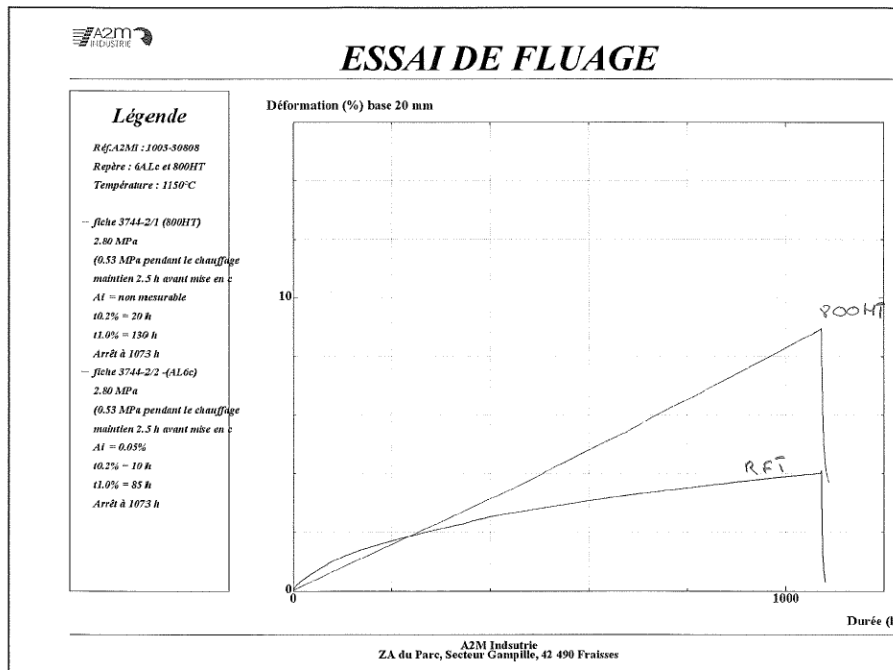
A2M INDUSTRIE

ESSAI DE FLUAGE

Légende

Réf.A2MI : 1003-30808
Repère : 6ALc et 800HT
Température : 1150°C

— fiche 3744-2/1 (800HT)
2.80 MPa
(0.53 MPa pendant le chauffage
maintien 2.5 h avant mise en c
Ai = non mesurable
t0.2% = 20 h
t1.0% = 130 h
Arrêt à 1073 h
— fiche 3744-2/2 -(AL6c)
2.80 MPa
(0.53 MPa pendant le chauffage
maintien 2.5 h avant mise en c
Ai = 0.05%
t0.2% = 10 h
t1.0% = 85 h
Arrêt à 1073 h

Déformation (%) base 20 mm

10

0

0

1000

Durée (l

800HT

RFT

A2M Indsutrie
ZA du Parc, Secteur Gampille, 42 490 Fraisses